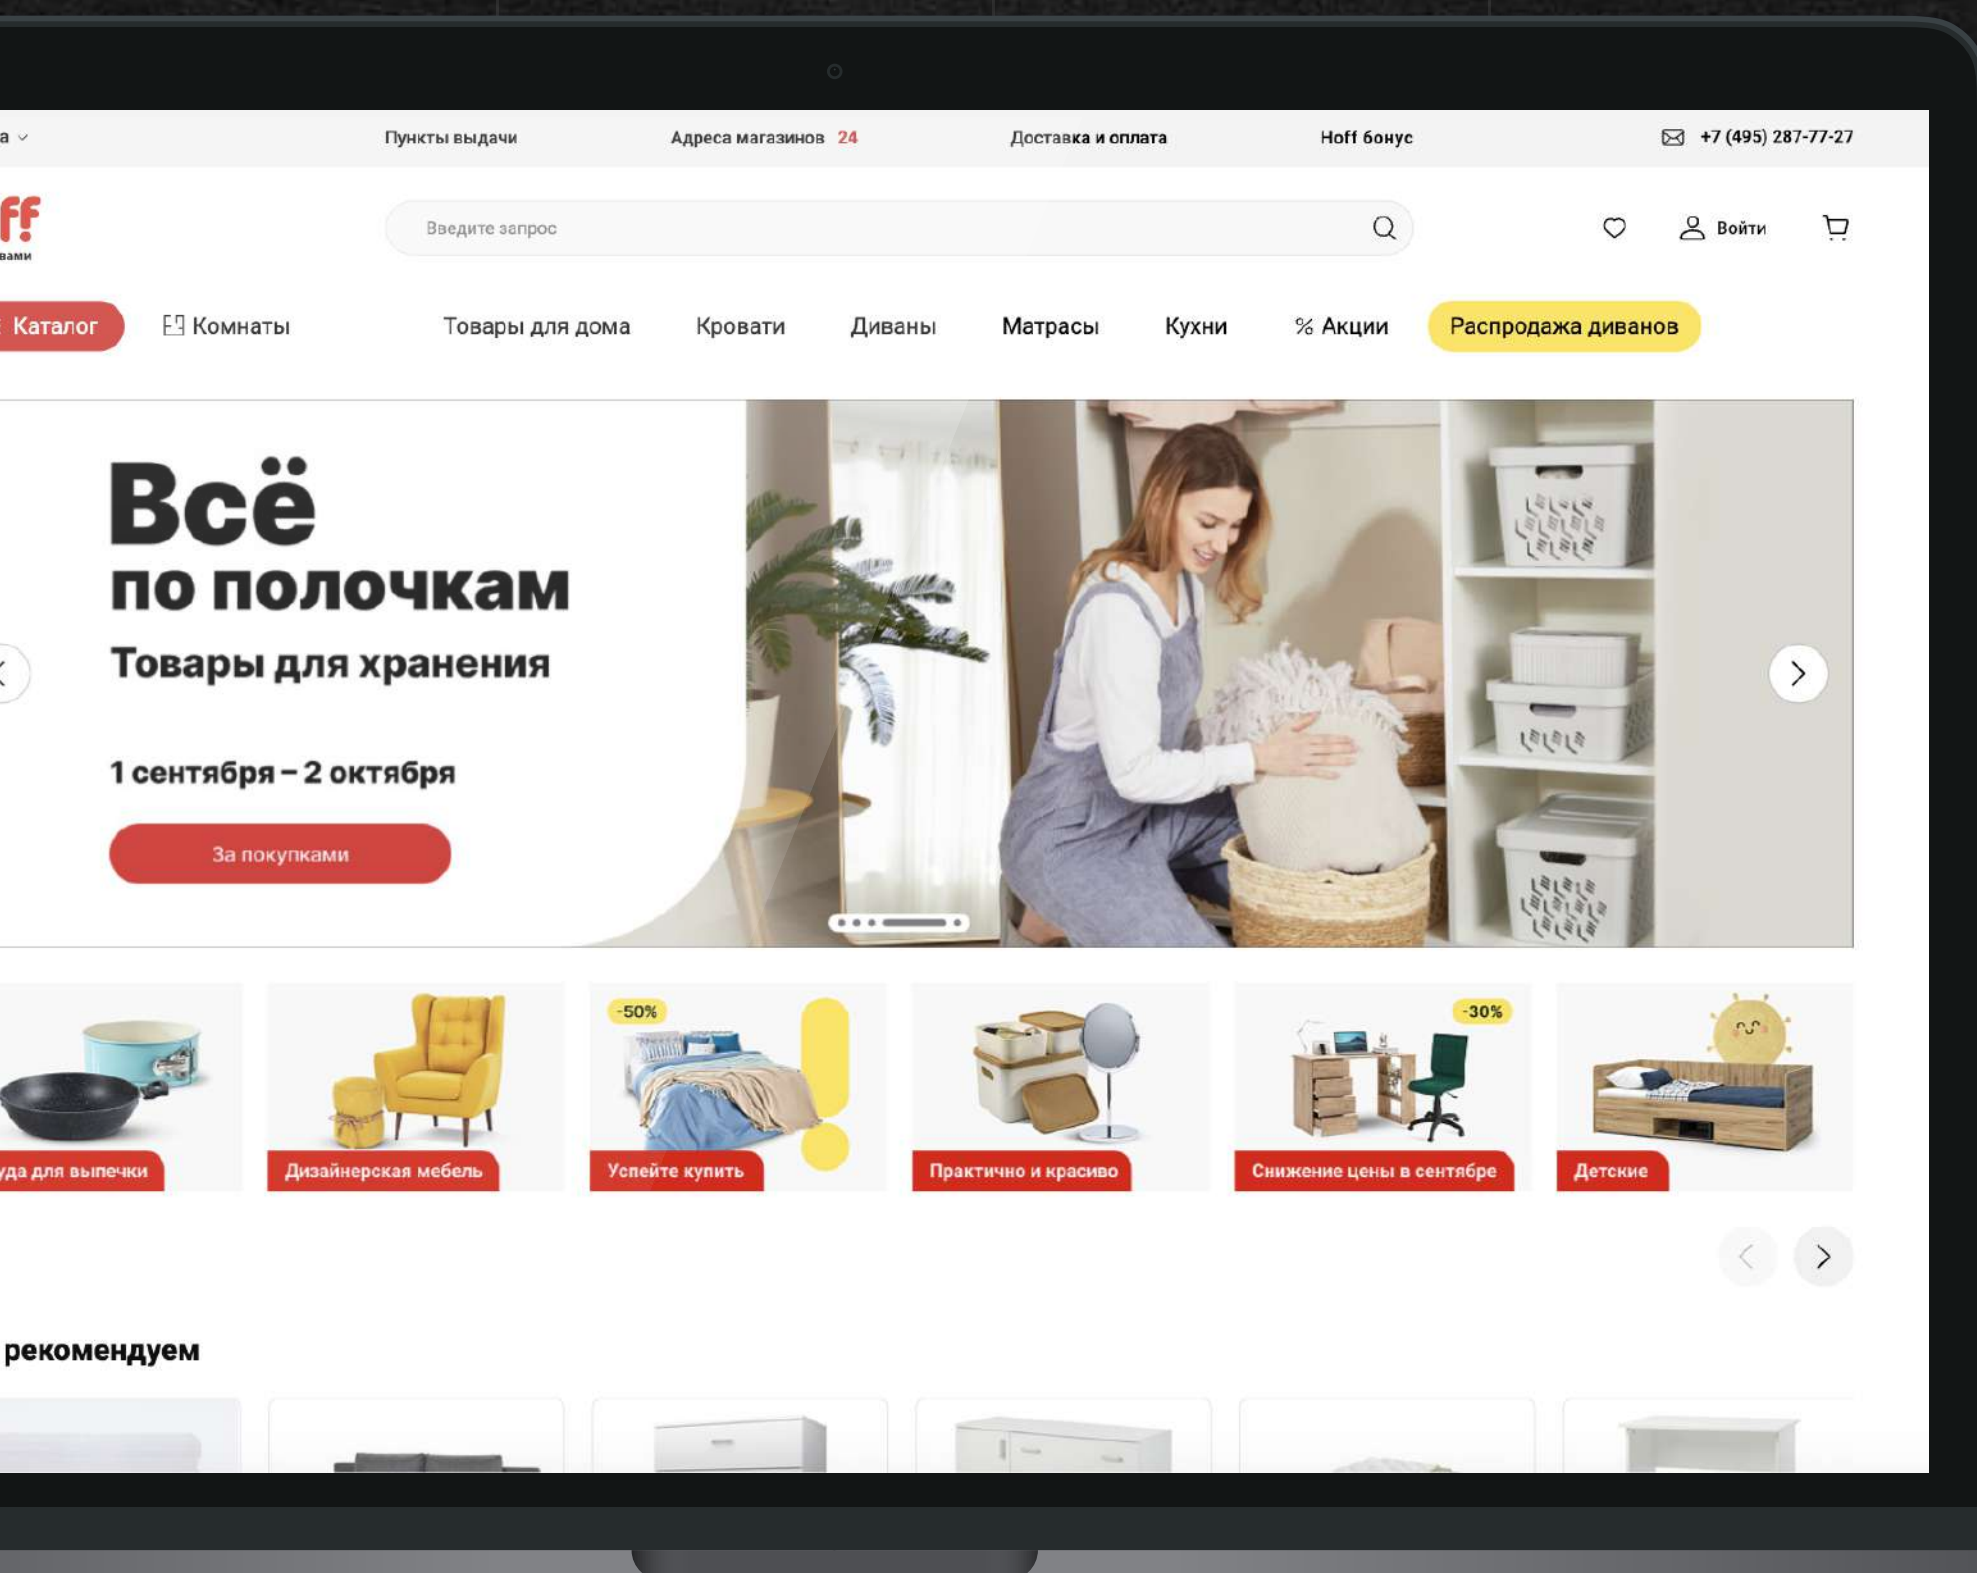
а
Пункты выдачи
Адреса магазинов 24
Доставка и оплата
Hoff бонус
+7 (495) 287-77-27

ff!
вами

Введите запрос

Войти

Каталог
Комнаты
Товары для дома
Кровати
Диваны
Матрасы
Кухни
% Акции
Распродажа диванов

Всё
по полочкам
Товары для хранения

1 сентября – 2 октября

За покупками

уда для выпечки
Дизайнерская мебель
-50%
Успейте купить
Практично и красиво
-30%
Снижение цены в сентябре
Детские

рекомендуем